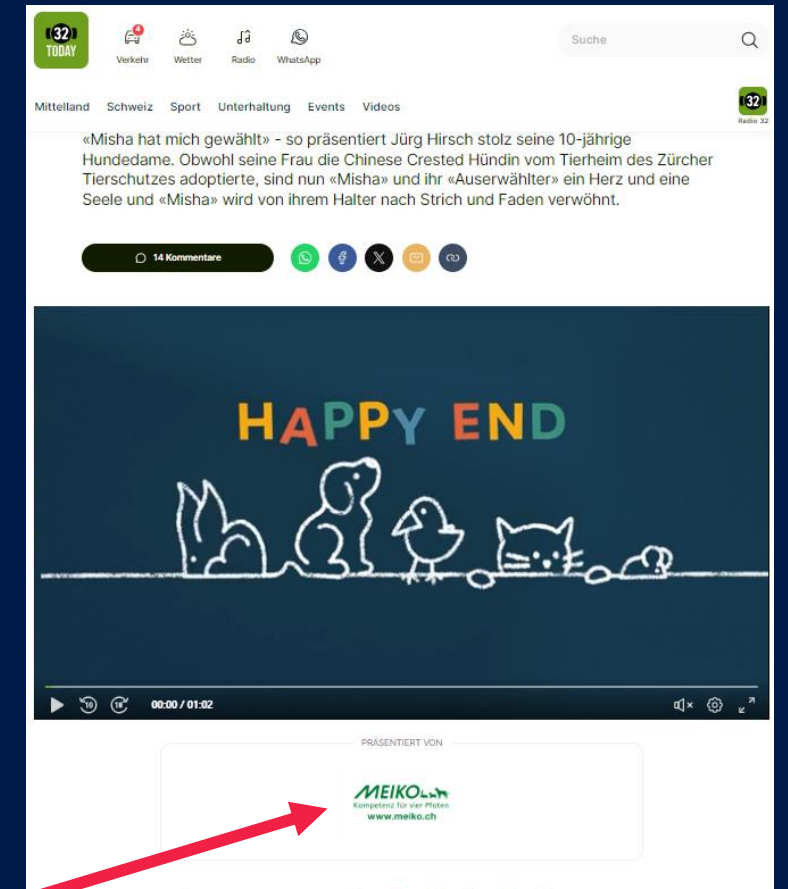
32 TODAY

4 Verkehr Wetter Radio WhatsApp

Suche

Mittelland Schweiz Sport Unterhaltung Events Videos

32 Radio 32

«Misha hat mich gewählt» - so präsentiert Jürg Hirsch stolz seine 10-jährige Hundedame. Obwohl seine Frau die Chinese Crested Hündin vom Tierheim des Zürcher Tierschutzes adoptierte, sind nun «Misha» und ihr «Auserwählter» ein Herz und eine Seele und «Misha» wird von ihrem Halter nach Strich und Faden verwöhnt.

14 Kommentare

HAPPY END

10 10 00:00 / 01:02

PRÄSENTIERT VON

MEIKO
Kompetenz für vier Pfoten
www.meiko.ch